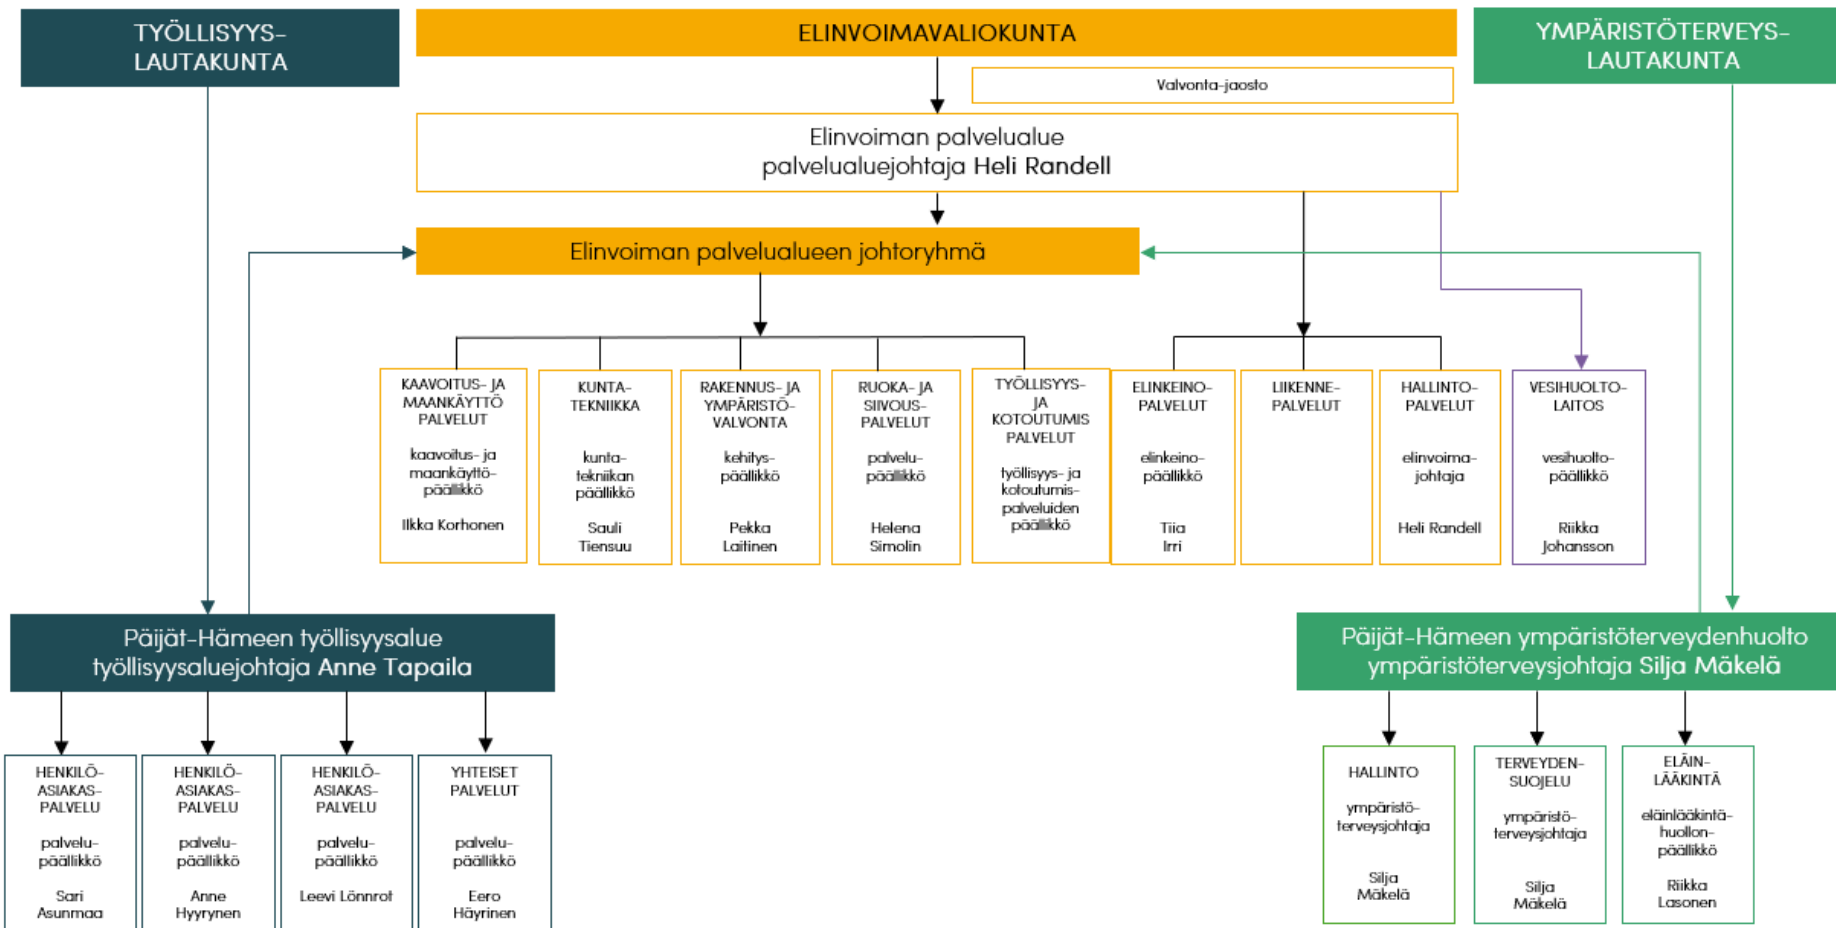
TYÖLLISYYS-LAUTAKUNTA

ELINVOIMAVALIOKUNTA

YMPÄRISTÖTERVEYS-LAUTAKUNTA

Valvonta-jaosto

Elinvoiman palvelualue
palvelualuejohtaja Heli Randell

Elinvoiman palvelualueen johtoryhmä

KAAVOITUS- JA MAANKÄYTTÖ PALVELUT
kaavoitus- ja maankäyttö-päällikkö
Ilkka Korhonen

KUNTA-TEKNIIKKA
kunta-tekniikan päällikkö
Sauli Tiensuu

RAKENNUS- JA YMPÄRISTÖ-VALVONTA
kehitys-päällikkö
Pekka Laitinen

RUOKA- JA SIIVOUS-PALVELUT
palvelu-päällikkö
Helena Simolin

TYÖLLISYYS- JA KOTOUTUMIS PALVELUT
työllisyys- ja kotoutumis-palveluiden päällikkö

ELINKEINO-PALVELUT
elinkeino-päällikkö
Tiia Irri

LIIKENNE-PALVELUT

HALLINTO-PALVELUT
elinvoima-johtaja
Heli Randell

VESIHUOLTO-LAITOS
vesihuolto-päällikkö
Riikka Johansson

Päijät-Hämeen työllisyysalue
työllisyysaluejohtaja Anne Tapaila

Päijät-Hämeen ympäristöterveydenhuolto
ympäristöterveysjohtaja Silja Mäkelä

HENKILÖ-ASIAKAS-PALVELU
palvelu-päällikkö
Sari Asunmaa

HENKILÖ-ASIAKAS-PALVELU
palvelu-päällikkö
Anne Hyyrynen

HENKILÖ-ASIAKAS-PALVELU
palvelu-päällikkö
Leevi Lönnrot

YHTEISET PALVELUT
palvelu-päällikkö
Eero Häyrinen

HALLINTO
ympäristö-terveysjohtaja
Silja Mäkelä

TERVEYDEN-SUOJELU
ympäristö-terveysjohtaja
Silja Mäkelä

ELÄIN-LÄÄKINTÄ
eläinlääkintä-huollon-päällikkö
Riikka Lasonen